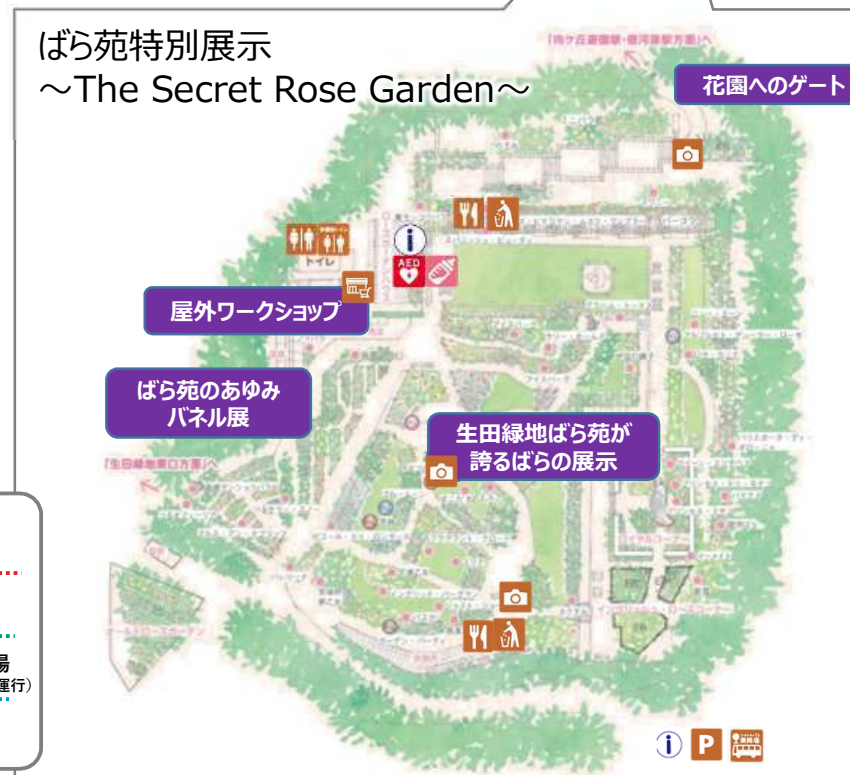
ばら苑特別展示
～The Secret Rose Garden～

「向ケ丘遊園駅・登戸駅方面」へ

花園へのゲート

トイレ

AED

屋外ワークショップ

ばら苑のあゆみ
パネル展

生田緑地ばら苑が
誇るばらの展示

「生田緑地東口方面」へ

場
運行）

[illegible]